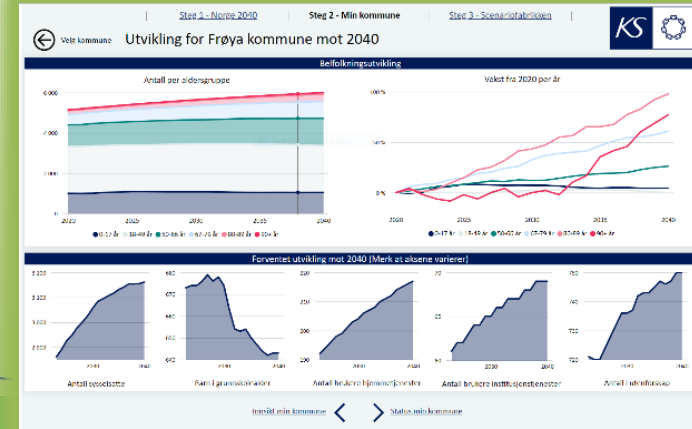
Steg 1 - Norge 2040 | Steg 2 - Min kommune | Steg 3 - Scenariofabrikken

KS

Velg kommune

Utvikling for Frøya kommune mot 2040

Befolkningsutvikling

Antall per aldersgruppe

6 000

4 000

2 000

0

2020 2025 2030 2035 2040

Vekst fra 2020 per år

100 %

50 %

0 %

2020 2025 2030 2035 2040

0-17 år 18-49 år 50-66 år 67-79 år 80-89 år 90+ år

Forventet utvikling mot 2040 (Merk at aksene varierer)

3 100

3 000

2 900

2040 2040

Antall sysselsatte

680

670

660

650

640

2040

Barn i grunnskolealder

2040

Antall brukere hjemmetjenester

30

25

20

15

2040

Antall brukere institusjonstjenester

750

740

730

720

2040

Antall i arbeidsstyrken

Innsikt min kommune

Status min kommune